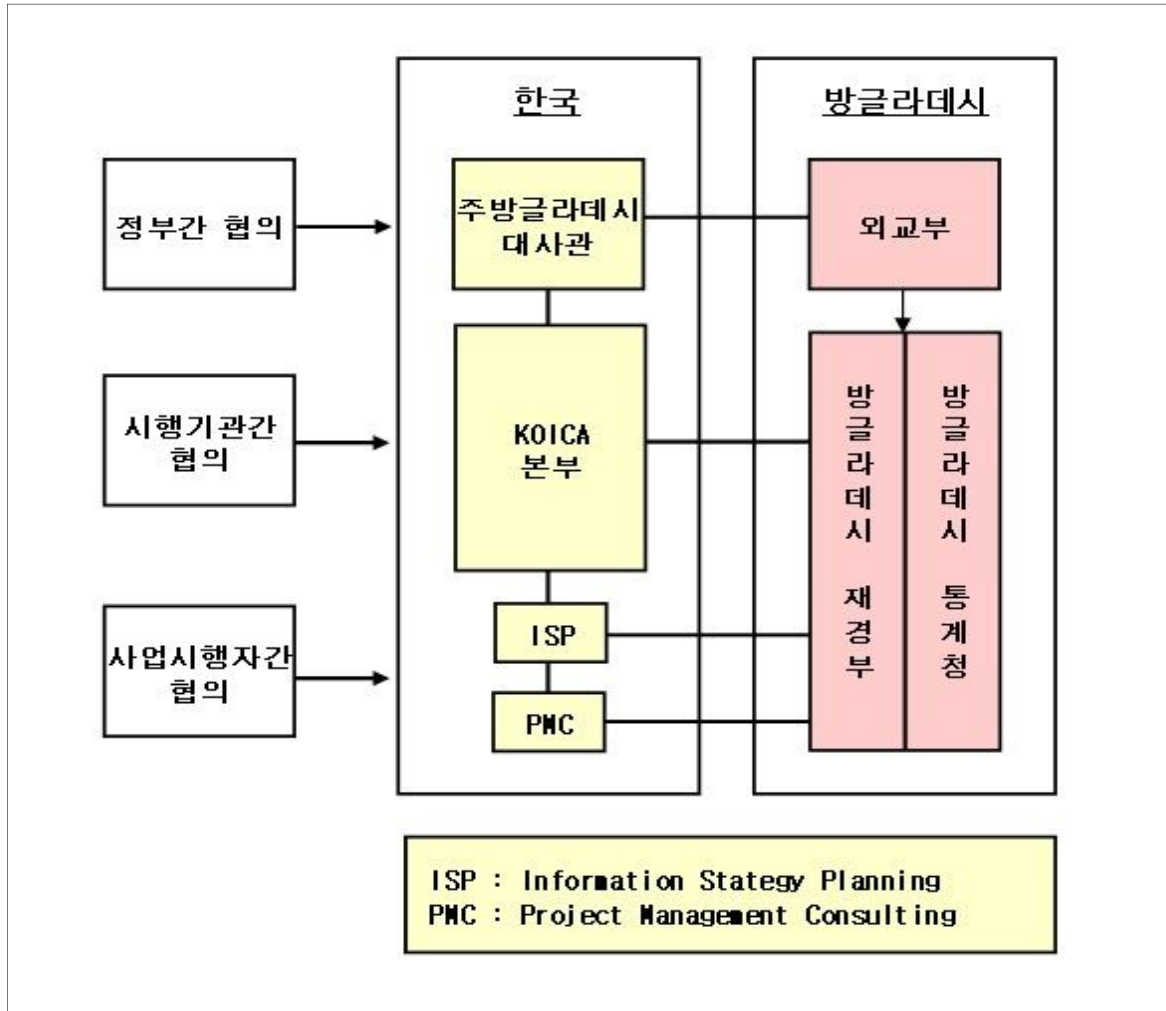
한국

방글라데시

정부간 협의

시행기관간 협의

사업시행자간 협의

주방글라데시 대사관

KOICA 본부

ISP

PMC

외교부

방글라데시 재경부

방글라데시 통계청

ISP : Information Stategy Planning
PMC : Project Management Consulting